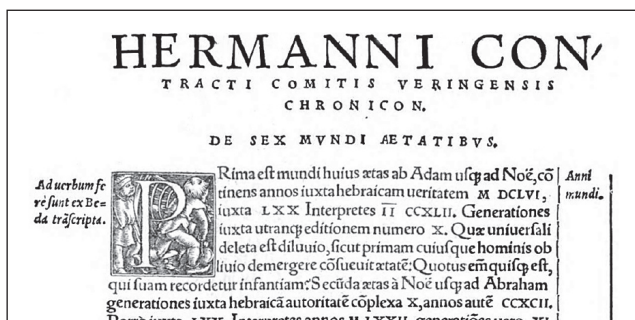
HERMANNI CON-
TRACTI COMITIS VERINGENSIS
CHRONICON.

DE SEX MVNDI AETATIBVS.

Ad uerbum ferè sunt ex Beda trāscripta.

Anni mundi.

PRima est mundi huius ætas ab Adam usq; ad Noë, cōtinens annos iuxta hebraicam ueritatem M DCLVI, iuxta LXX Interpretes II CCXLII. Generationes iuxta utranq; editionem numero X. Quæ uniuersali deleta est diluuio, sicut primam cuiusque hominis obliuio demergere cōsueuit ætatē: Quotus enī quisq; est, qui suam recordetur infantiam: Secūda ætas à Noë usq; ad Abraham generationes iuxta hebraicā autoritatē cōplexa X, annos autē CCXCII. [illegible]